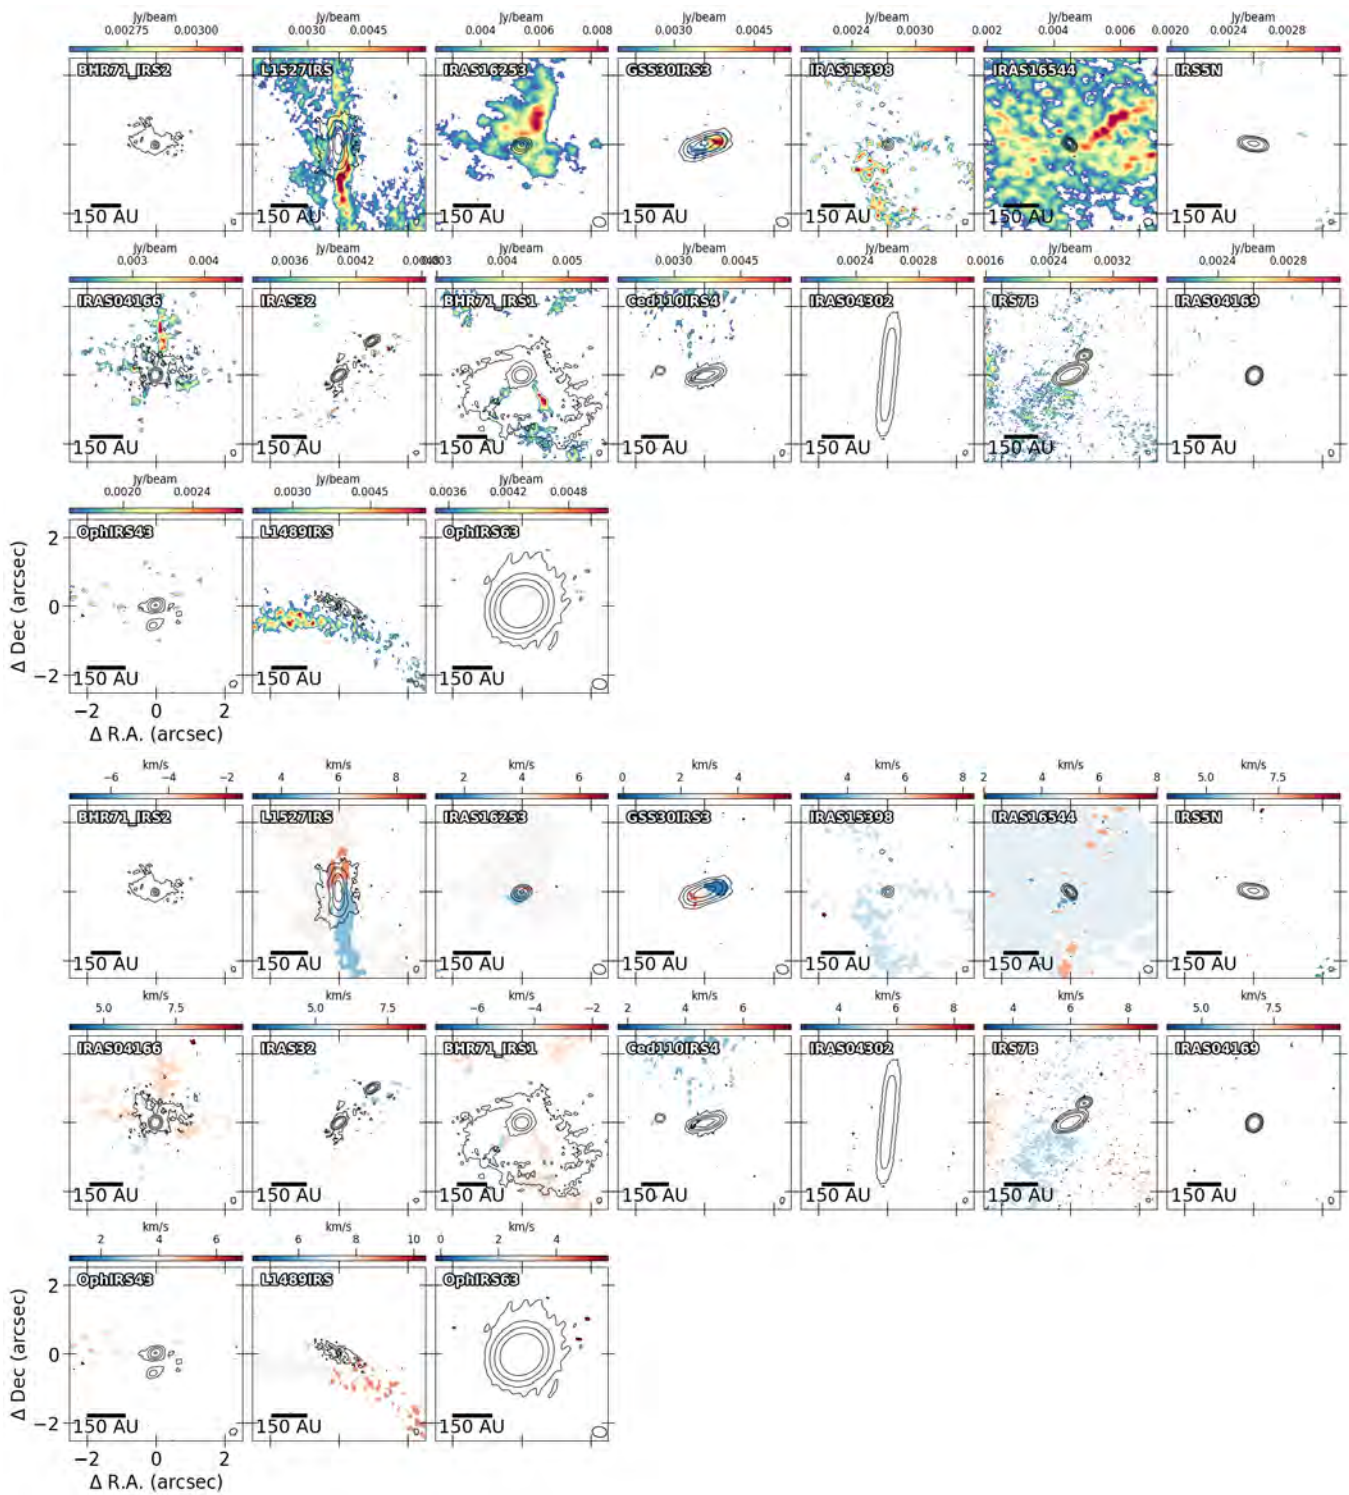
Jy/beam 0.00275 0.00300
BHR71_IRS2
150 AU

Jy/beam 0.0030 0.0045
L1527IRS
150 AU

Jy/beam 0.004 0.006 0.008
IRAS16253
150 AU

Jy/beam 0.0030 0.0045
GSS30IRS3
150 AU

Jy/beam 0.0024 0.0030
IRAS15398
150 AU

Jy/beam 0.002 0.004 0.006
IRAS16544
150 AU

Jy/beam 0.0020 0.0024 0.0028
IRS5N
150 AU

Jy/beam 0.003 0.004
IRAS04166
150 AU

Jy/beam 0.0036 0.0042 0.0048
IRAS32
150 AU

Jy/beam 0.003 0.004 0.005
BHR71_IRS1
150 AU

Jy/beam 0.0030 0.0045
Ced110IRS4
150 AU

Jy/beam 0.0024 0.0028
IRAS04302
150 AU

Jy/beam 0.0016 0.0024 0.0032
IRS7B
150 AU

Jy/beam 0.0024 0.0028
IRAS04169
150 AU

Jy/beam 0.0020 0.0024
OphIRS43
150 AU

Jy/beam 0.0030 0.0045
L1489IRS
150 AU

Jy/beam 0.0036 0.0042 0.0048
OphIRS63
150 AU

2 0 −2
Δ Dec (arcsec)
−2 0 2
Δ R.A. (arcsec)

km/s −6 −4 −2
BHR71_IRS2
150 AU

km/s 4 6 8
L1527IRS
150 AU

km/s 2 4 6
IRAS16253
150 AU

km/s 0 2 4
GSS30IRS3
150 AU

km/s 4 6 8
IRAS15398
150 AU

km/s 2 4 6 8
IRAS16544
150 AU

km/s 5.0 7.5
IRS5N
150 AU

km/s 5.0 7.5
IRAS04166
150 AU

km/s 5.0 7.5
IRAS32
150 AU

km/s −6 −4 −2
BHR71_IRS1
150 AU

km/s 2 4 6
Ced110IRS4
150 AU

km/s 4 6 8
IRAS04302
150 AU

km/s 4 6 8
IRS7B
150 AU

km/s 5.0 7.5
IRAS04169
150 AU

km/s 2 4 6
OphIRS43
150 AU

km/s 6 8 10
L1489IRS
150 AU

km/s 0 2 4
OphIRS63
150 AU

2 0 −2
Δ Dec (arcsec)
−2 0 2
Δ R.A. (arcsec)